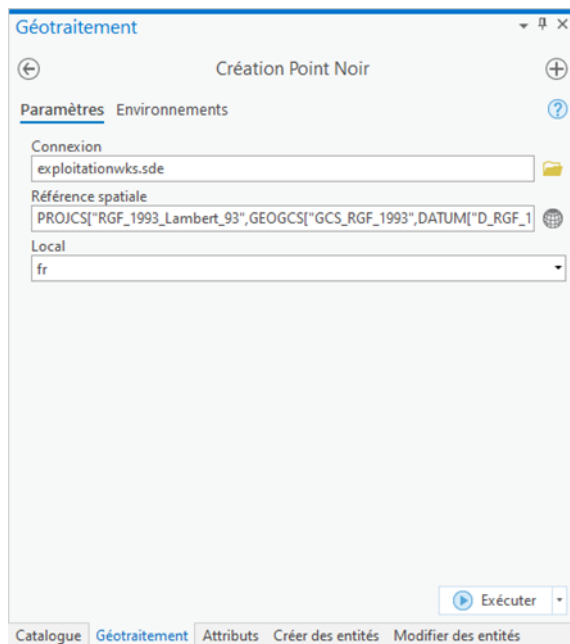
Géotraitement

Création Point Noir

Paramètres Environnements

Connexion
exploitationwks.sde

Référence spatiale
PROJCS["RGF_1993_Lambert_93",GEOGCS["GCS_RGF_1993",DATUM["D_RGF_1

Local
fr

Exécuter

Catalogue Géotraitement Attributs Créer des entités Modifier des entités